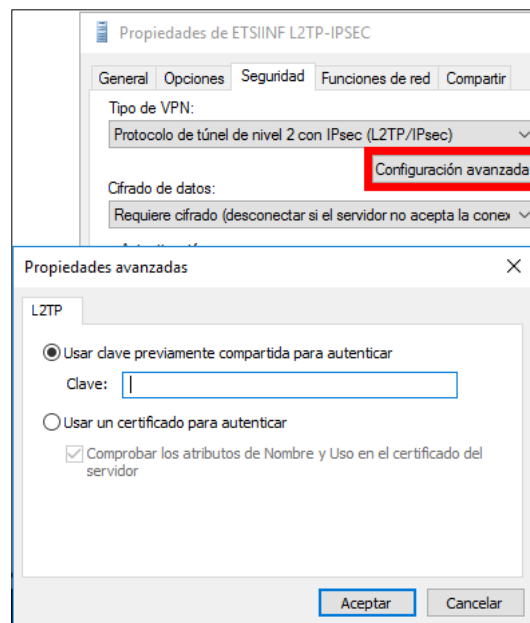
Propiedades de ETSIINF L2TP-IPSEC

General | Opciones | Seguridad | Funciones de red | Compartir

Tipo de VPN:

Protocolo de túnel de nivel 2 con IPsec (L2TP/IPsec)

Configuración avanzada

Cifrado de datos:

Requiere cifrado (desconectar si el servidor no acepta la conex

Propiedades avanzadas

L2TP

Usar clave previamente compartida para autenticar

Clave:

Usar un certificado para autenticar

Comprobar los atributos de Nombre y Uso en el certificado del servidor

Aceptar

Cancelar